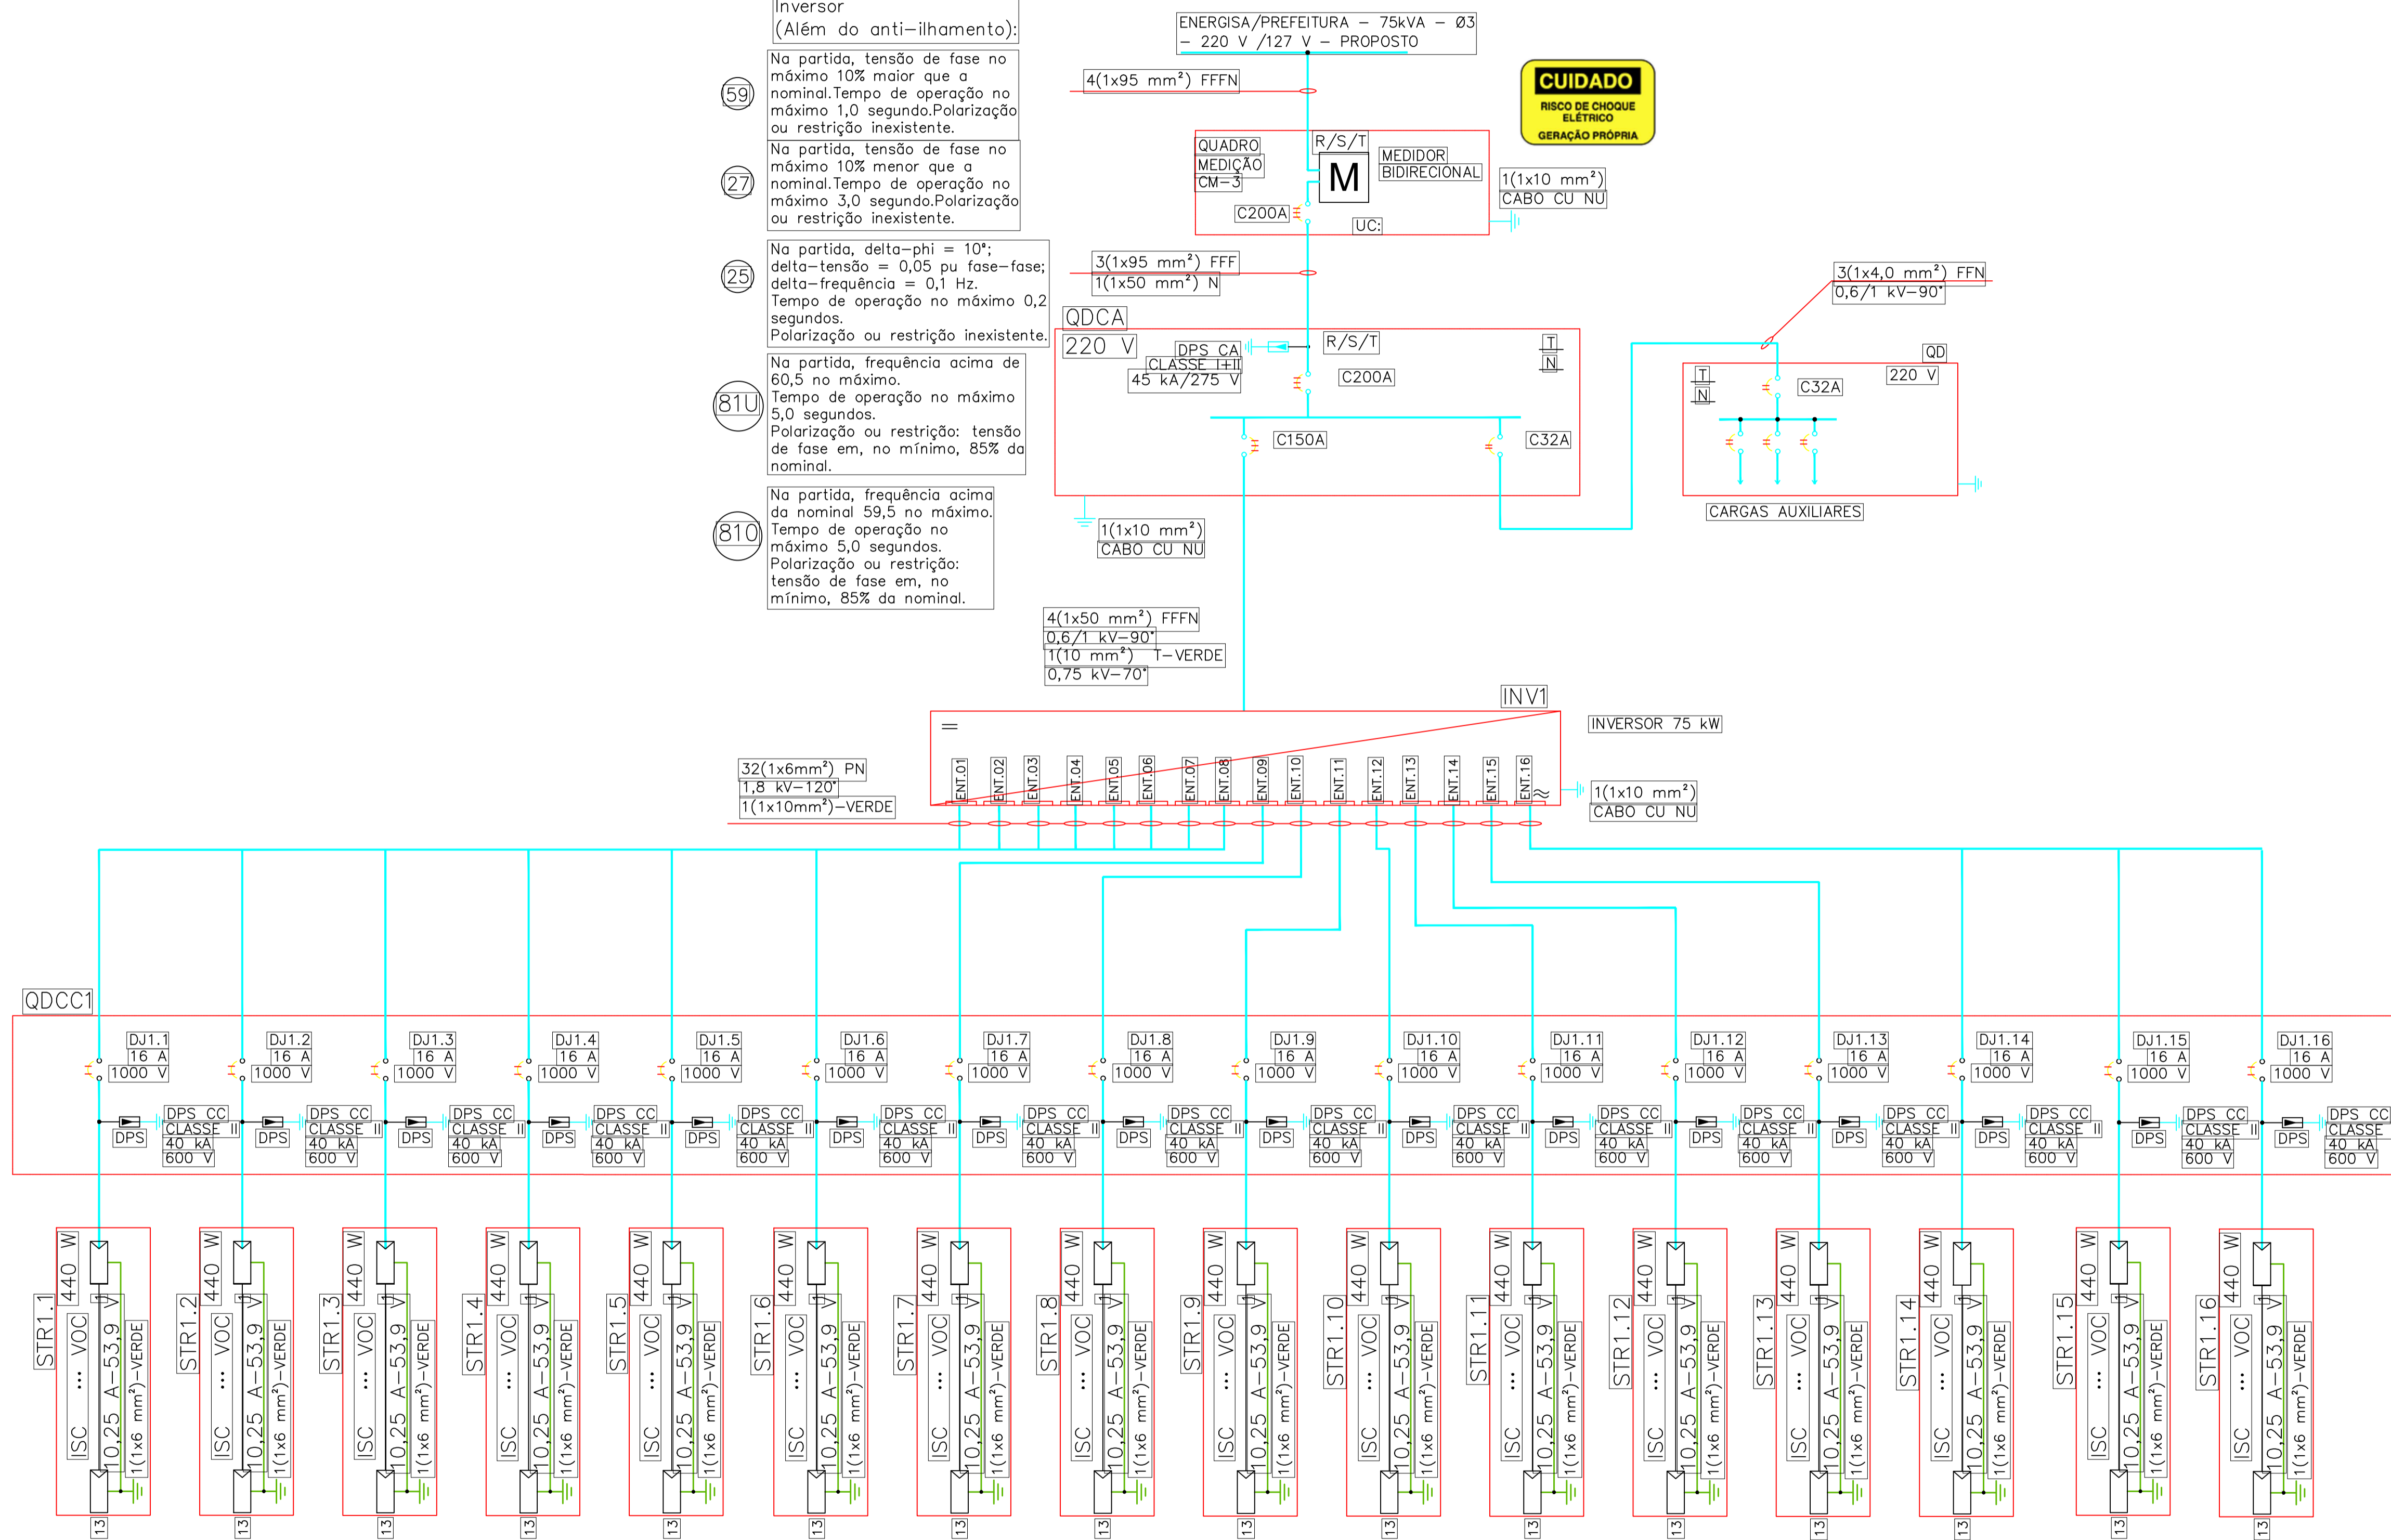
Inversor
(Além do anti–ilhamento):

59
Na partida, tensão de fase no máximo 10% maior que a nominal. Tempo de operação no máximo 1,0 segundo. Polarização ou restrição inexistente.

27
Na partida, tensão de fase no máximo 10% menor que a nominal. Tempo de operação no máximo 3,0 segundo. Polarização ou restrição inexistente.

25
Na partida, delta–phi = 10°; delta–tensão = 0,05 pu fase–fase; delta–frequência = 0,1 Hz. Tempo de operação no máximo 0,2 segundos. Polarização ou restrição inexistente.

81U
Na partida, frequência acima de 60,5 no máximo. Tempo de operação no máximo 5,0 segundos. Polarização ou restrição: tensão de fase em, no mínimo, 85% da nominal.

81O
Na partida, frequência acima da nominal 59,5 no máximo. Tempo de operação no máximo 5,0 segundos. Polarização ou restrição: tensão de fase em, no mínimo, 85% da nominal.

ENERGISA/PREFEITURA – 75kVA – Ø3 – 220 V /127 V – PROPOSTO

CUIDADO
RISCO DE CHOQUE ELÉTRICO
GERAÇÃO PRÓPRIA

4(1x95 mm²) FFFN
QUADRO MEDIÇÃO CM–3
R/S/T
M
MEDIDOR BIDIRECIONAL
C200A
UC:
1(1x10 mm²)
CABO CU NU

3(1x95 mm²) FFF
1(1x50 mm²) N

QDCA
220 V
DPS CA
CLASSE I+II
45 kA/275 V
R/S/T
C200A
T
N
C150A
C32A

3(1x4,0 mm²) FFN
0,6/1 kV–90°
QD
220 V
T
N
C32A
CARGAS AUXILIARES

1(1x10 mm²)
CABO CU NU

4(1x50 mm²) FFFN
0,6/1 kV–90°
1(10 mm²) T–VERDE
0,75 kV–70°

INV1
INVERSOR 75 kW
=
ENT.01 ENT.02 ENT.03 ENT.04 ENT.05 ENT.06 ENT.07 ENT.08 ENT.09 ENT.10 ENT.11 ENT.12 ENT.13 ENT.14 ENT.15 ENT.16
≈
1(1x10 mm²)
CABO CU NU

32(1x6mm²) PN
1,8 kV–120°
1(1x10mm²)–VERDE

QDCC1
DJ1.1 16 A 1000 V
DJ1.2 16 A 1000 V
DJ1.3 16 A 1000 V
DJ1.4 16 A 1000 V
DJ1.5 16 A 1000 V
DJ1.6 16 A 1000 V
DJ1.7 16 A 1000 V
DJ1.8 16 A 1000 V
DJ1.9 16 A 1000 V
DJ1.10 16 A 1000 V
DJ1.11 16 A 1000 V
DJ1.12 16 A 1000 V
DJ1.13 16 A 1000 V
DJ1.14 16 A 1000 V
DJ1.15 16 A 1000 V
DJ1.16 16 A 1000 V

DPS DPS CC CLASSE II 40 kA 600 V (×16)

STR1.1 … STR1.16
440 W
VOC … V
ISC 10,25 A–53,9 V
1(1x6 mm²)–VERDE
13